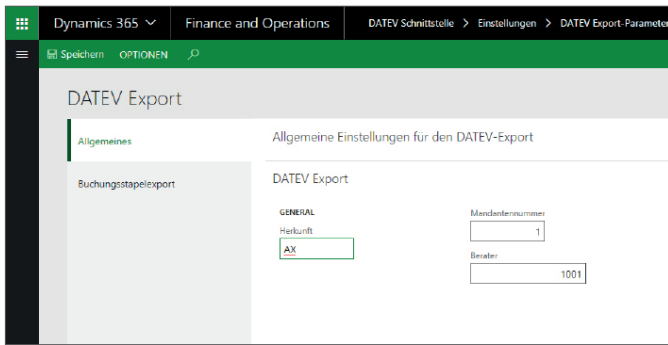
Dynamics 365 ⌄ Finance and Operations DATEV Schnittstelle > Einstellungen > DATEV Export-Parameter

Speichern OPTIONEN

DATEV Export

Allgemeines

Buchungsstapelexport

Allgemeine Einstellungen für den DATEV-Export

DATEV Export

GENERAL

Herkunft

AX

Mandantennummer

1

Berater

1001